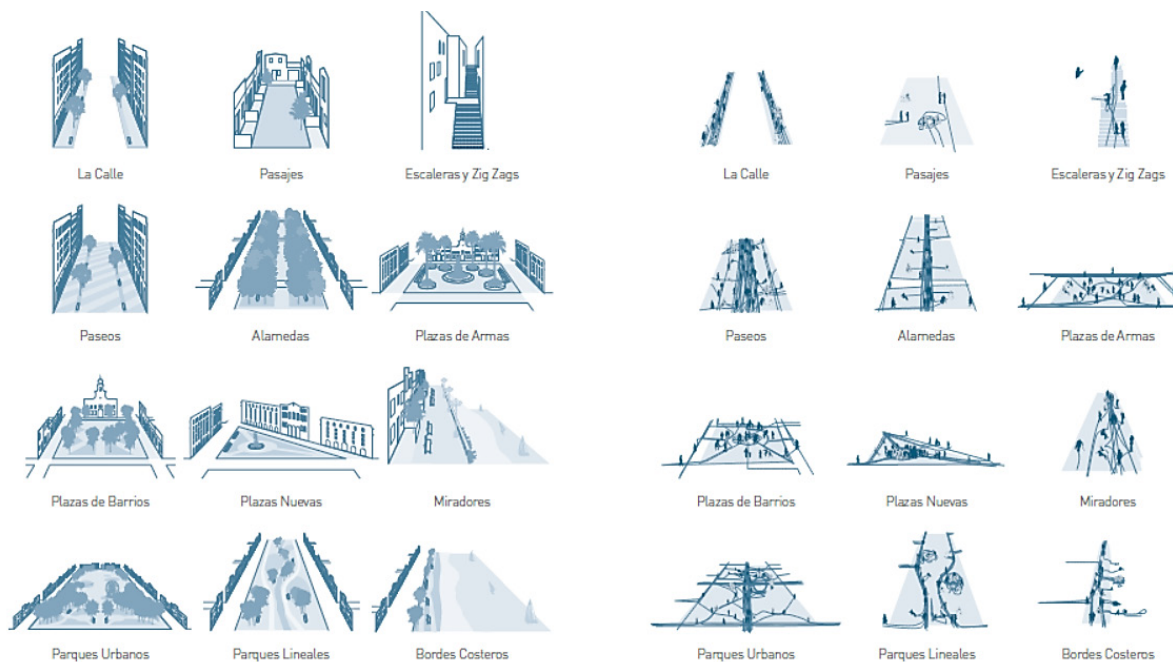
La Calle

Pasajes

Escaleras y Zig Zags

Paseos

Alamedas

Plazas de Armas

Plazas de Barrios

Plazas Nuevas

Miradores

Parques Urbanos

Parques Lineales

Bordes Costeros

La Calle

Pasajes

Escaleras y Zig Zags

Paseos

Alamedas

Plazas de Armas

Plazas de Barrios

Plazas Nuevas

Miradores

Parques Urbanos

Parques Lineales

Bordes Costeros